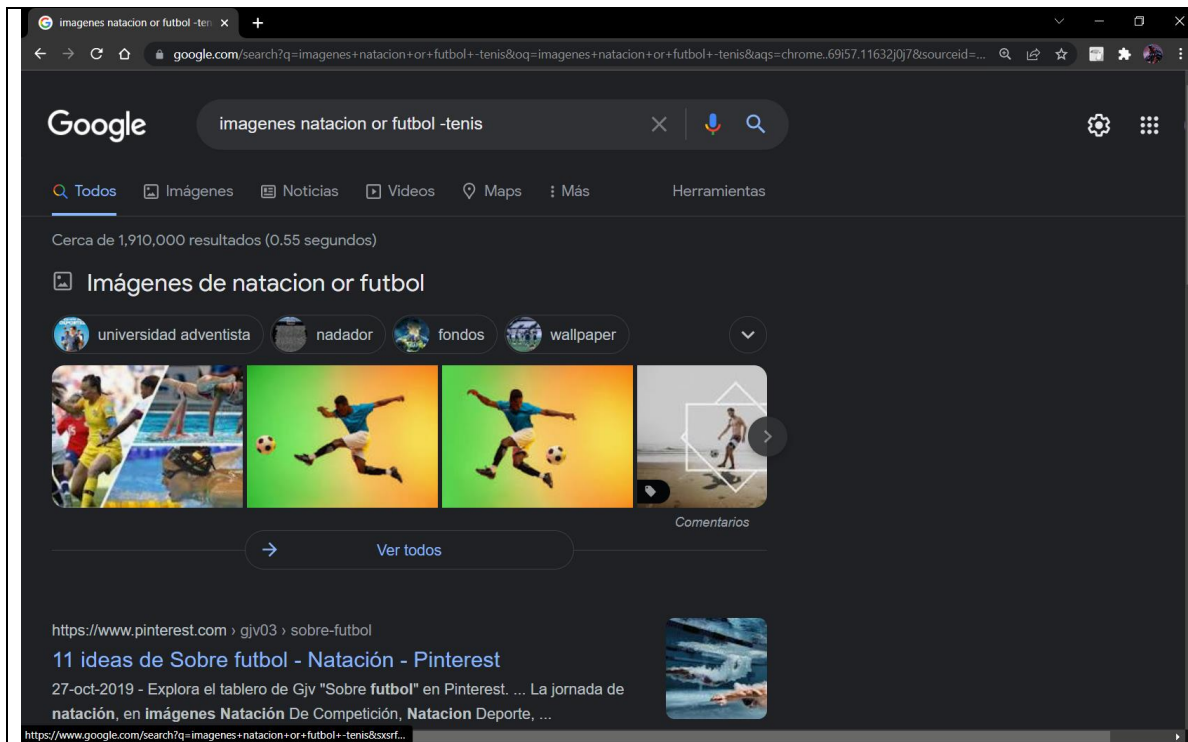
imagenes natacion or futbol -ten ×

google.com/search?q=imagenes+natacion+or+futbol+-tenis&oq=imagenes+natacion+or+futbol+-tenis&aqs=chrome..69i57.11632j0j7&sourceid=...

Google

imagenes natacion or futbol -tenis

Todos Imágenes Noticias Videos Maps : Más Herramientas

Cerca de 1,910,000 resultados (0.55 segundos)

Imágenes de natacion or futbol

universidad adventista nadador fondos wallpaper

Comentarios

Ver todos

https://www.pinterest.com › gjv03 › sobre-futbol

11 ideas de Sobre futbol - Natación - Pinterest

27-oct-2019 - Explora el tablero de Gjv "Sobre **futbol**" en Pinterest. ... La jornada de **natación**, en **imágenes Natación** De Competición, **Natacion** Deporte, ...

https://www.google.com/search?q=imagenes+natacion+or+futbol+-tenis&sxsrf...